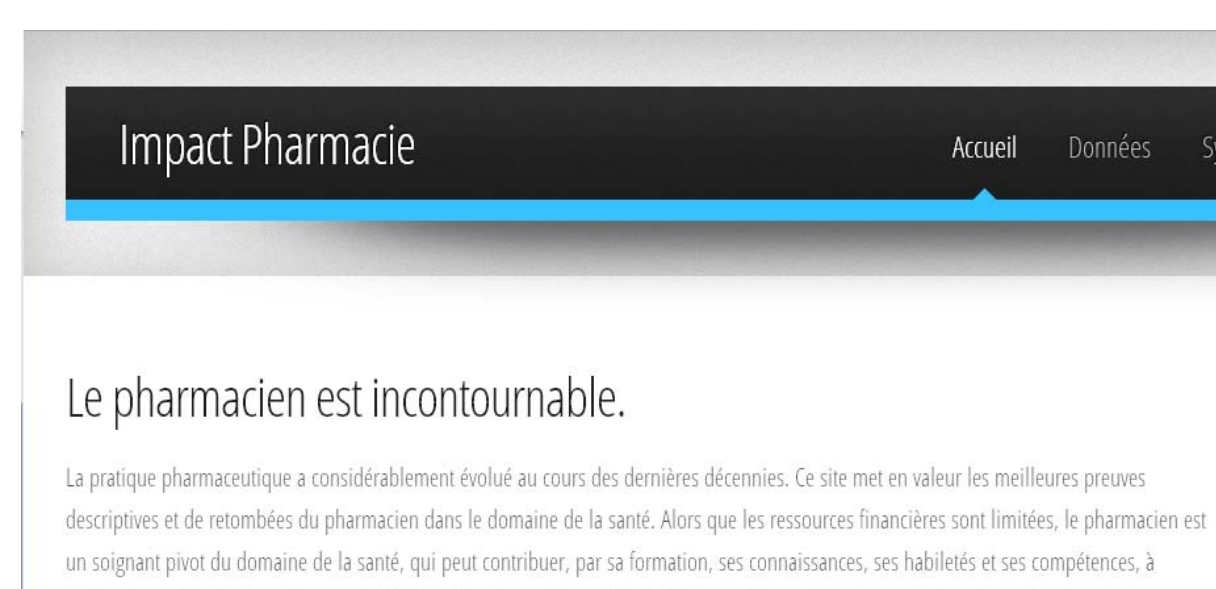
Impact Pharmacie

Accueil Données S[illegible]

Le pharmacien est incontournable.

La pratique pharmaceutique a considérablement évolué au cours des dernières décennies. Ce site met en valeur les meilleures preuves descriptives et de retombées du pharmacien dans le domaine de la santé. Alors que les ressources financières sont limitées, le pharmacien est un soignant pivot du domaine de la santé, qui peut contribuer, par sa formation, ses connaissances, ses habiletés et ses compétences, à